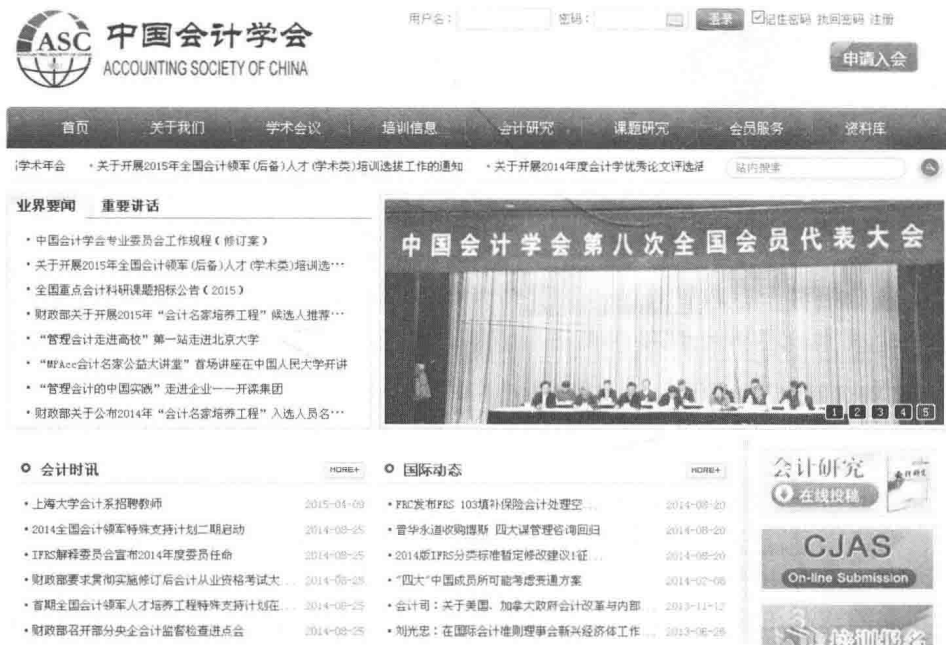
ASC 中国会计学会
ACCOUNTING SOCIETY OF CHINA

用户名：
密码：
登录
记住密码 找回密码 注册

申请入会

首页 关于我们 学术会议 培训信息 会计研究 课题研究 会员服务 资料库

学术年会 • 关于开展2015年全国会计领军(后备)人才(学术类)培训选拔工作的通知 • 关于开展2014年度会计学优秀论文评选 站内搜索

业界要闻 重要讲话

• 中国会计学会专业委员会工作规程（修订案）
• 关于开展2015年全国会计领军(后备)人才(学术类)培训选…
• 全国重点会计科研课题招标公告（2015）
• 财政部关于开展2015年"会计名家培养工程"候选人推荐…
• "管理会计走进高校"第一站走进北京大学
• "MPAcc会计名家公益大讲堂"首场讲座在中国人民大学开讲
• "管理会计的中国实践"走进企业——开滦集团
• 财政部关于公布2014年"会计名家培养工程"入选人员名…

中国会计学会第八次全国会员代表大会

1 2 3 4 5

会计时讯 MORE+

• 上海大学会计系招聘教师 2015-04-09
• 2014全国会计领军特殊支持计划二期启动 2014-08-25
• IFRS解释委员会宣布2014年度委员任命 2014-08-25
• 财政部要求贯彻实施修订后会计从业资格考试大… 2014-08-25
• 首期全国会计领军人才培养工程特殊支持计划在… 2014-08-25
• 财政部召开部分央企会计监督检查进点会 2014-08-25

国际动态 MORE+

• FRC发布FRS 103填补保险会计处理空… 2014-08-20
• 普华永道收购博斯 四大谋管理咨询回归 2014-08-20
• 2014版IFRS分类标准暂定修改建议1征… 2014-08-20
• "四大"中国成员所可能考虑表通方案 2014-02-08
• 会计司：关于美国、加拿大政府会计改革与内部… 2013-11-12
• 刘光忠：在国际会计准则理事会新兴经济体工作… 2013-06-26

会计研究
在线投稿

CJAS
On-line Submission

培训报名